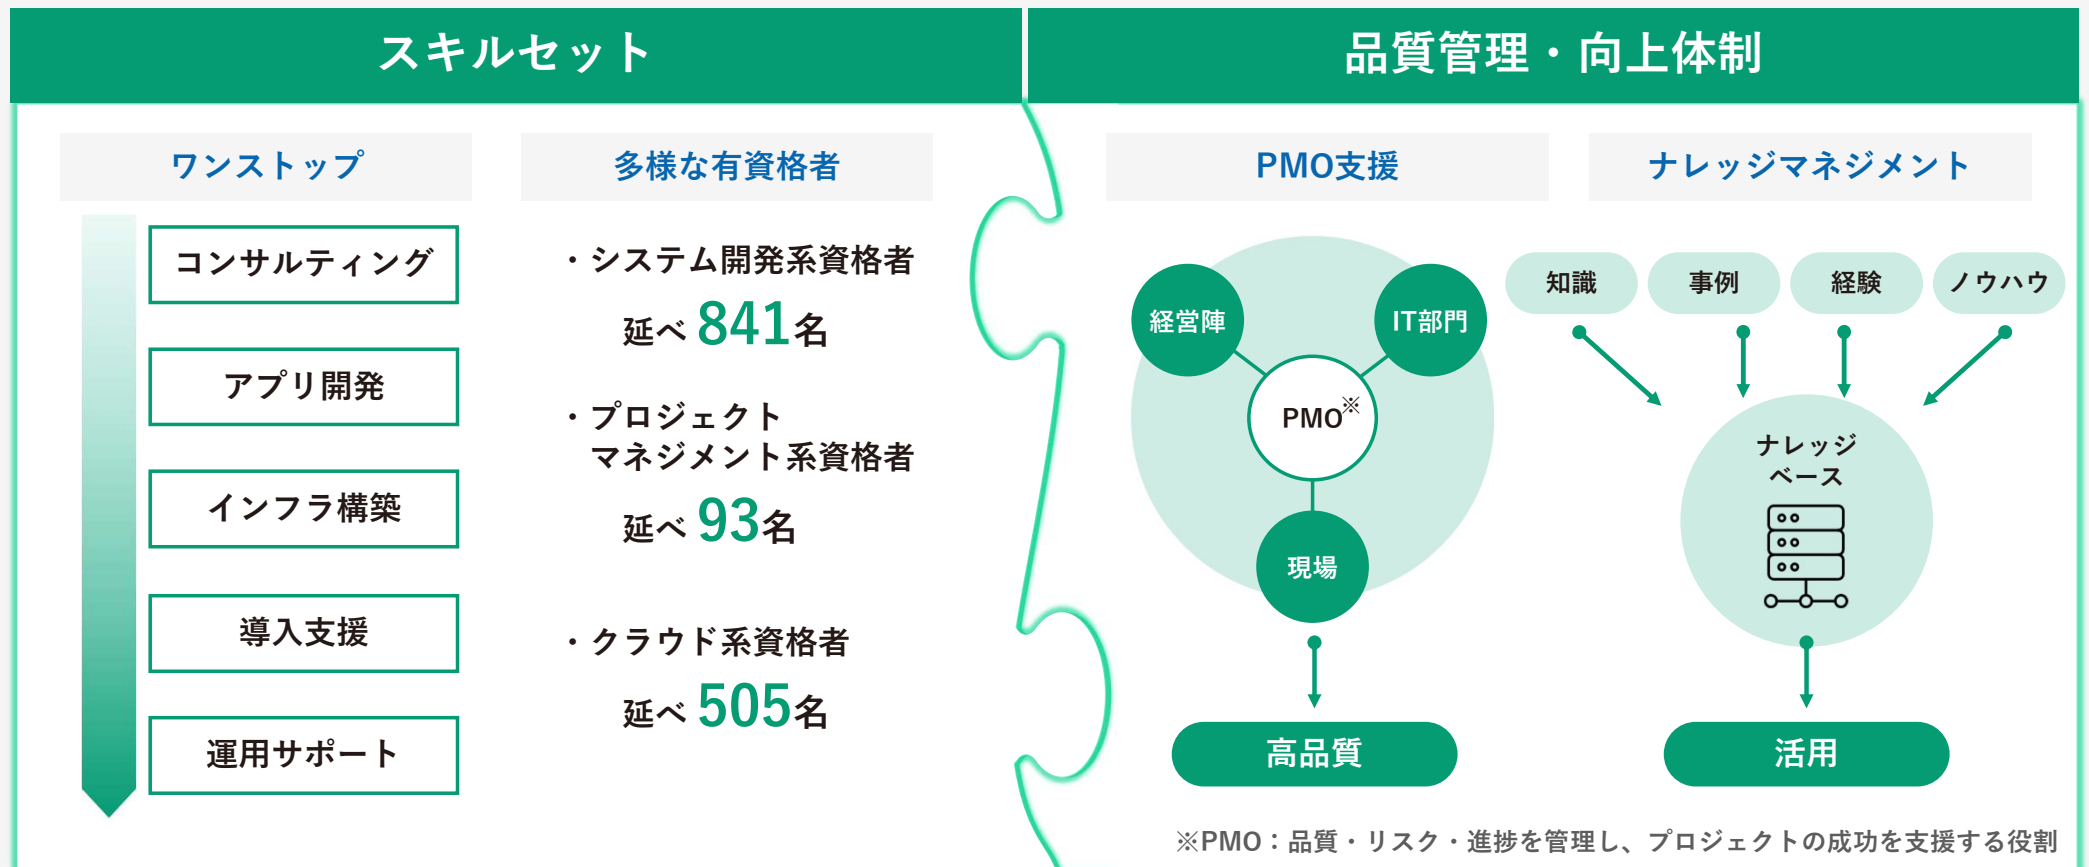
スキルセット

ワンストップ

コンサルティング

アプリ開発

インフラ構築

導入支援

運用サポート

多様な有資格者

・システム開発系資格者
延べ841名

・プロジェクト
マネジメント系資格者
延べ93名

・クラウド系資格者
延べ505名

品質管理・向上体制

PMO支援

経営陣

IT部門

PMO※

現場

高品質

ナレッジマネジメント

知識

事例

経験

ノウハウ

ナレッジ
ベース

活用

※PMO：品質・リスク・進捗を管理し、プロジェクトの成功を支援する役割